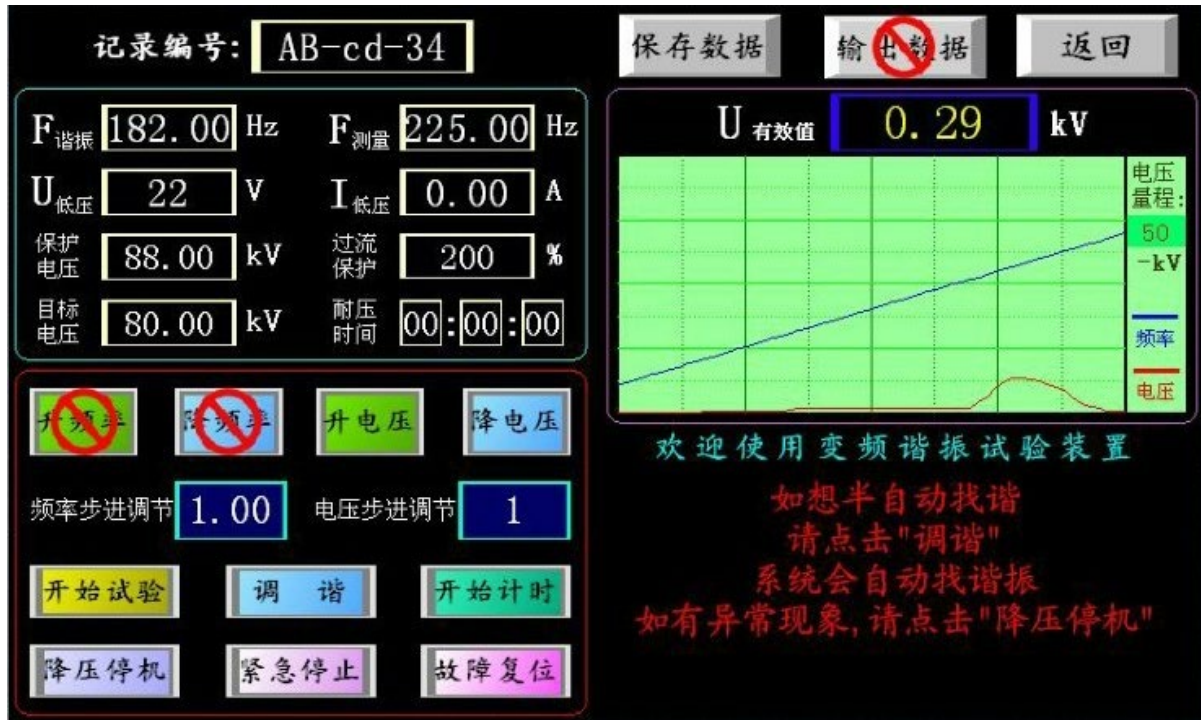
记录编号: AB-cd-34

保存数据 输出数据 返回

$F_{谐振}$ 182.00 Hz $F_{测量}$ 225.00 Hz

$U_{低压}$ 22 V $I_{低压}$ 0.00 A

保护电压 88.00 kV 过流保护 200 %

目标电压 80.00 kV 耐压时间 00:00:00

$U_{有效值}$ 0.29 kV

电压量程: 50 -kV

频率

电压

升频率 降频率 升电压 降电压

频率步进调节 1.00 电压步进调节 1

开始试验 调 谐 开始计时

降压停机 紧急停止 故障复位

欢迎使用变频谐振试验装置

如想半自动找谐
请点击"调谐"
系统会自动找谐振
如有异常现象,请点击"降压停机"